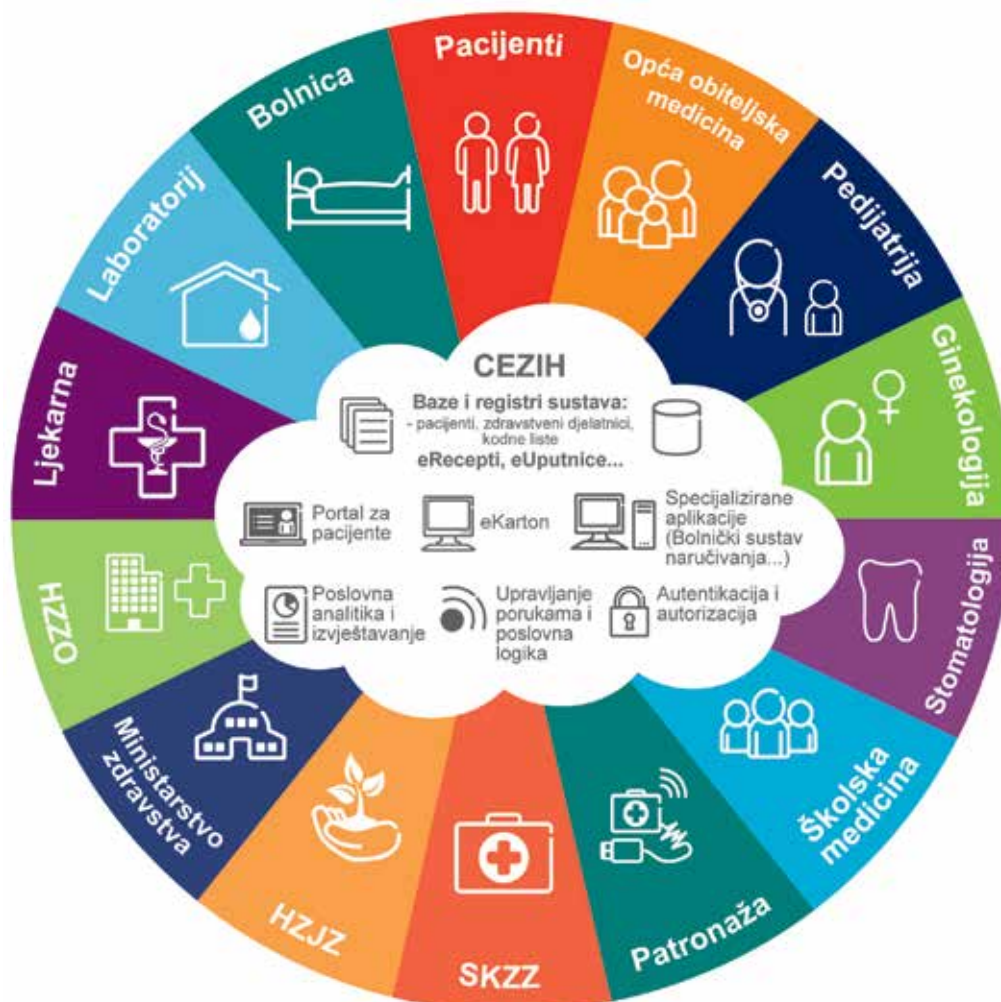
Pacijenti

Opća obiteljska medicina

Pedijatrija

Ginekologija

Stomatologija

Školska medicina

Patronaža

SKZZ

HZJZ

Ministarstvo zdravstva

OZZH

Ljekarna

Laboratorij

Bolnica

CEZIH

Baze i registri sustava:
- pacijenti, zdravstveni djelatnici, kodne liste
eRecepti, eUputnice...

Portal za pacijente

eKarton

Specijalizirane aplikacije (Bolnički sustav naručivanja...)

Poslovna analitika i izvještavanje

Upravljanje porukama i poslovna logika

Autentikacija i autorizacija